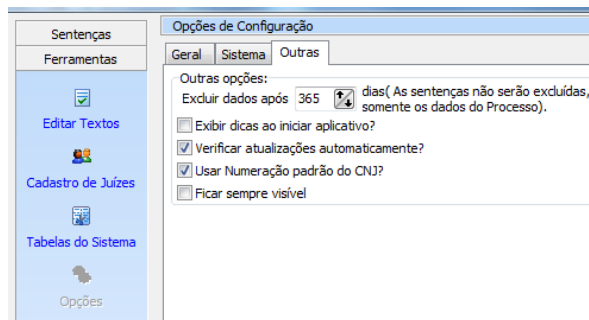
Sentenças
Ferramentas
Editar Textos
Cadastro de Juízes
Tabelas do Sistema
Opções

Opções de Configuração
Geral
Sistema
Outras

Outras opções:
Excluir dados após 365 dias( As sentenças não serão excluídas, somente os dados do Processo).
Exibir dicas ao iniciar aplicativo?
Verificar atualizações automaticamente?
Usar Numeração padrão do CNJ?
Ficar sempre visível